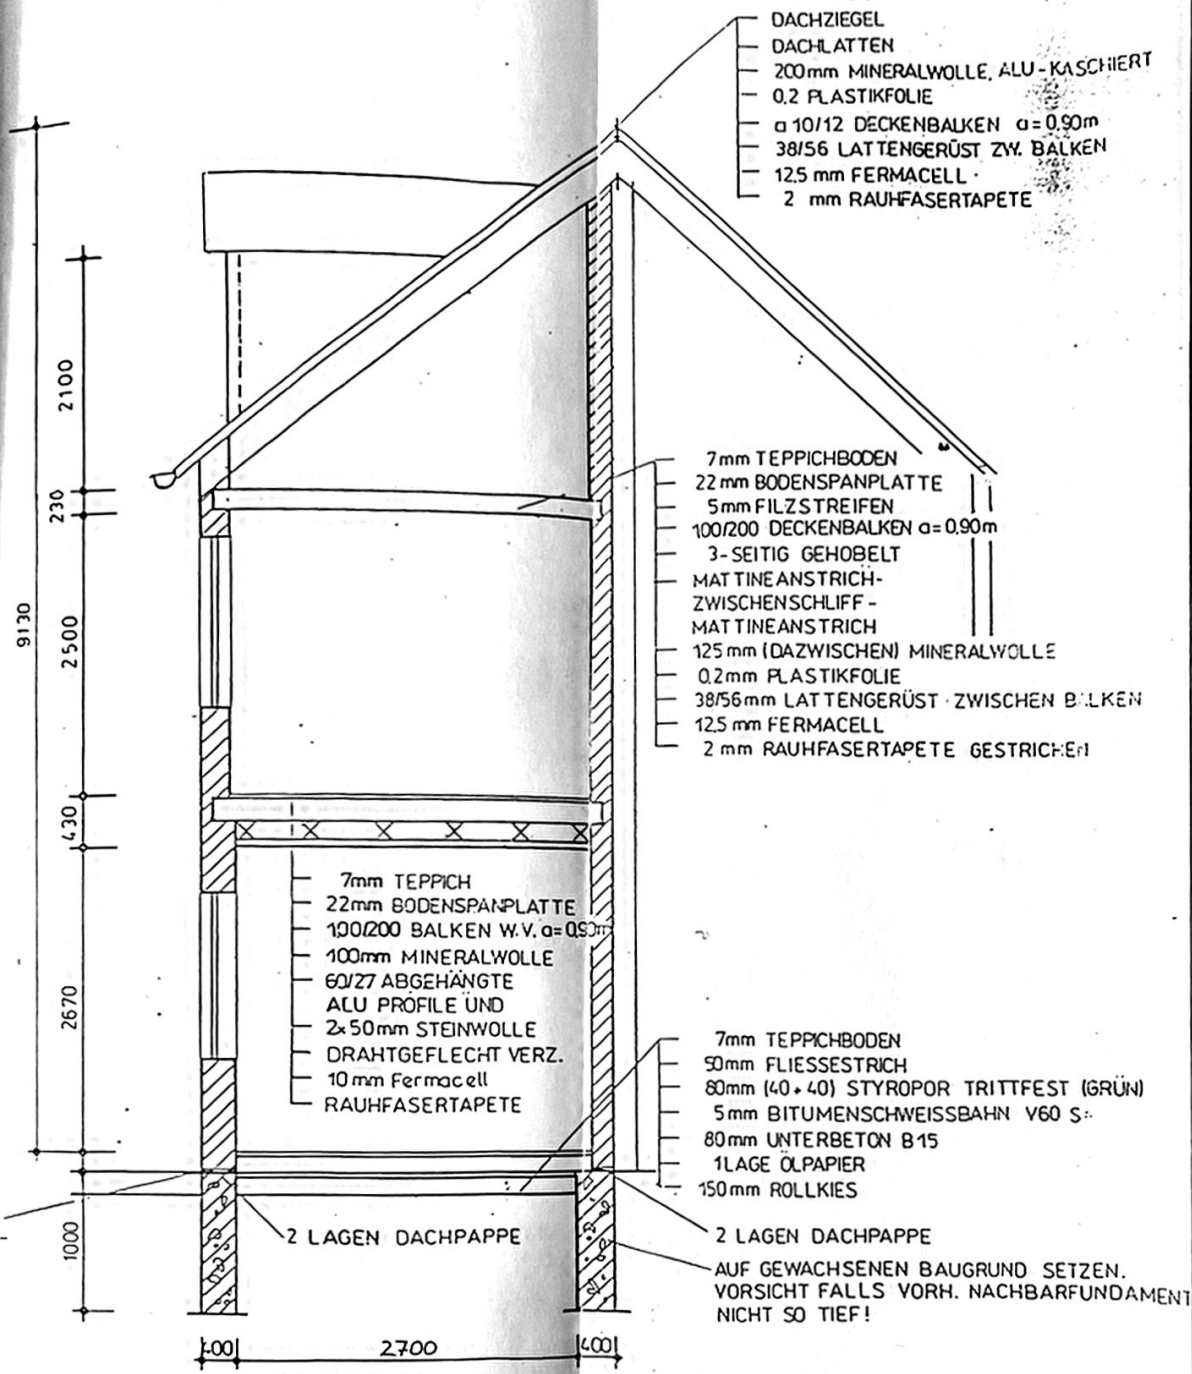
DACHZIEGEL
DACHLATTEN
200mm MINERALWOLLE, ALU-KASCHIERT
0,2 PLASTIKFOLIE
a 10/12 DECKENBALKEN a = 0,90m
38/56 LATTENGERÜST ZW. BALKEN
12,5 mm FERMACELL
2 mm RAUHFASERTAPETE

2100
230
9130
2500
430
2670
1000

7mm TEPPICHBODEN
22mm BODENSPANPLATTE
5mm FILZSTREIFEN
100/200 DECKENBALKEN a = 0,90m
3-SEITIG GEHOBELT
MATTINEANSTRICH-
ZWISCHENSCHLIFF-
MATTINEANSTRICH
125mm (DAZWISCHEN) MINERALWOLLE
0,2mm PLASTIKFOLIE
38/56mm LATTENGERÜST ZWISCHEN BALKEN
12,5 mm FERMACELL
2 mm RAUHFASERTAPETE GESTRICHEN

7mm TEPPICH
22mm BODENSPANPLATTE
100/200 BALKEN W.V. a= 0,90m
100mm MINERALWOLLE
60/27 ABGEHÄNGTE
ALU PROFILE UND
2x50mm STEINWOLLE
DRAHTGEFLECHT VERZ.
10 mm Fermacell
RAUHFASERTAPETE

7mm TEPPICHBODEN
50mm FLIESSESTRICH
80mm (40+40) STYROPOR TRITTFEST (GRÜN)
5mm BITUMENSCHWEISSBAHN V60 S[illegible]
80mm UNTERBETON B15
1LAGE ÖLPAPIER
150mm ROLLKIES

2 LAGEN DACHPAPPE
2 LAGEN DACHPAPPE
AUF GEWACHSENEN BAUGRUND SETZEN.
VORSICHT FALLS VORH. NACHBARFUNDAMENT
NICHT SO TIEF!

400
2700
400